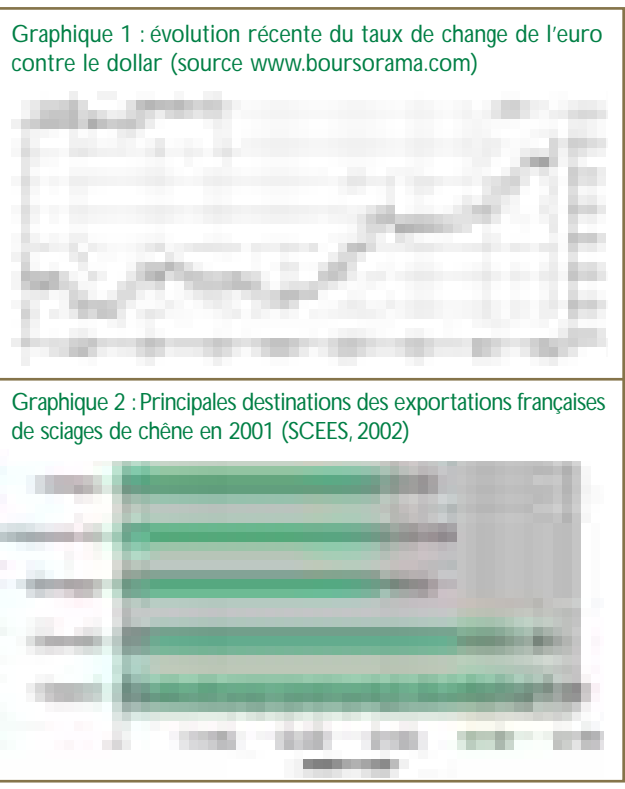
Graphique 1 : évolution récente du taux de change de l'euro contre le dollar (source www.boursorama.com)

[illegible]

Graphique 2 : Principales destinations des exportations françaises de sciages de chêne en 2001 (SCEES, 2002)

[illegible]